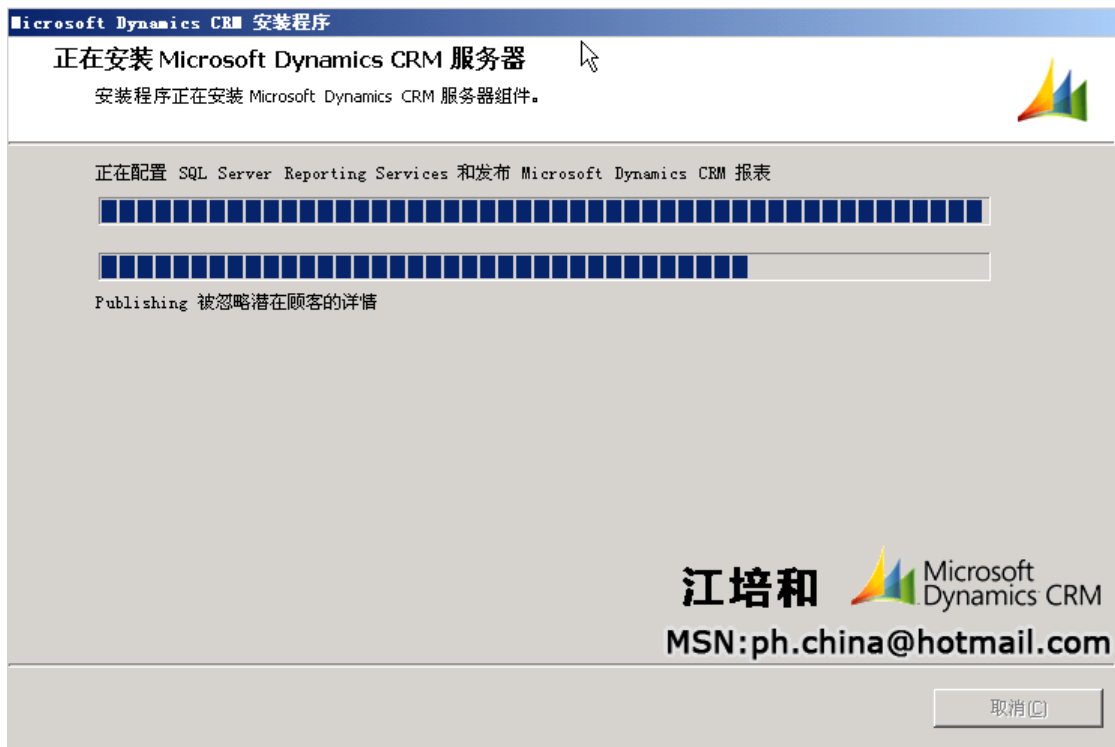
Microsoft Dynamics CRM 安装程序

正在安装 Microsoft Dynamics CRM 服务器

安装程序正在安装 Microsoft Dynamics CRM 服务器组件。

正在配置 SQL Server Reporting Services 和发布 Microsoft Dynamics CRM 报表

Publishing 被忽略潜在顾客的详情

江培和 Microsoft Dynamics CRM

MSN:ph.china@hotmail.com

取消(C)